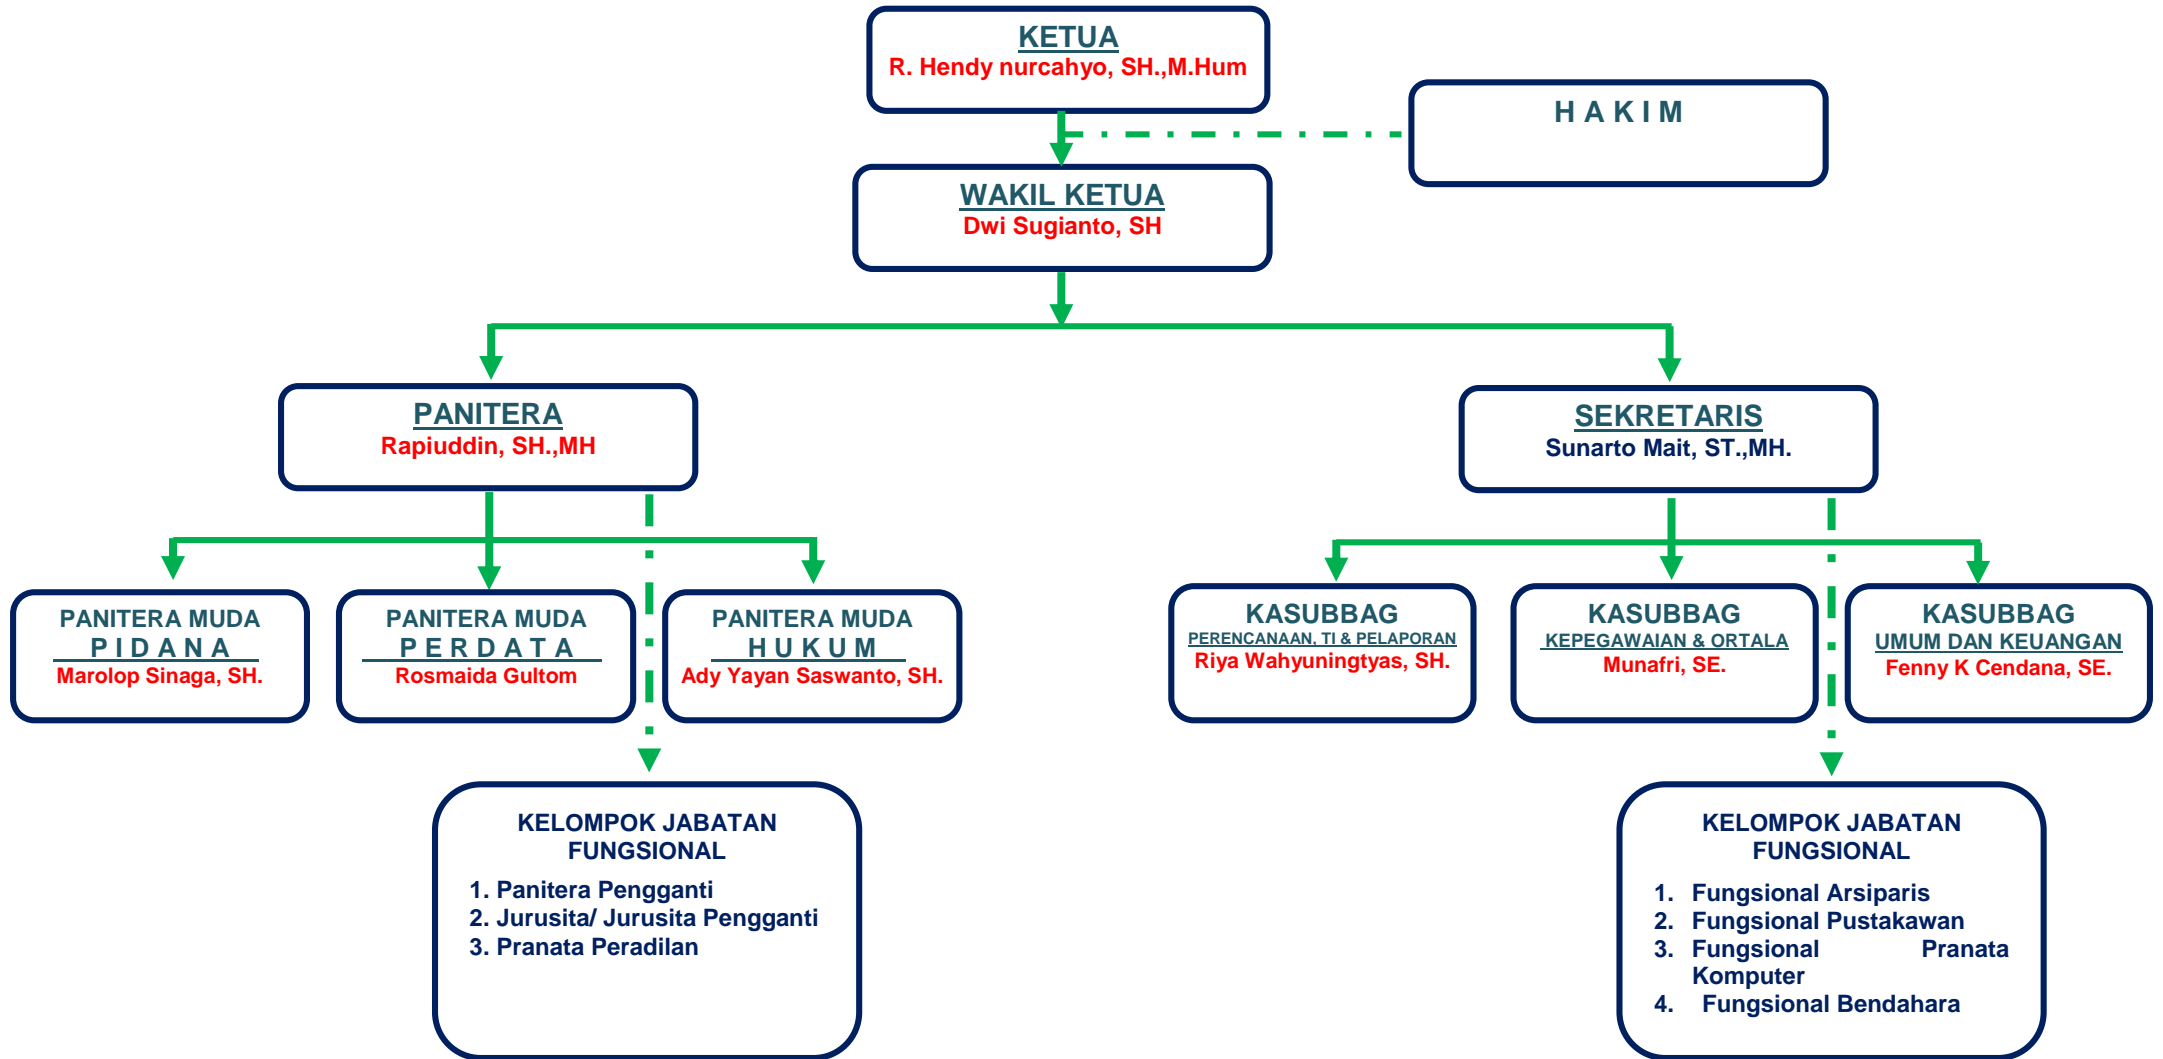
KETUA
R. Hendy nurcahyo, SH.,M.Hum

H A K I M

WAKIL KETUA
Dwi Sugianto, SH

PANITERA
Rapiuddin, SH.,MH

SEKRETARIS
Sunarto Mait, ST.,MH.

PANITERA MUDA
P I D A N A
Marolop Sinaga, SH.

PANITERA MUDA
P E R D A T A
Rosmaida Gultom

PANITERA MUDA
H U K U M
Ady Yayan Saswanto, SH.

KASUBBAG
PERENCANAAN, TI & PELAPORAN
Riya Wahyuningtyas, SH.

KASUBBAG
KEPEGAWAIAN & ORTALA
Munafri, SE.

KASUBBAG
UMUM DAN KEUANGAN
Fenny K Cendana, SE.

KELOMPOK JABATAN FUNGSIONAL
1. Panitera Pengganti
2. Jurusita/ Jurusita Pengganti
3. Pranata Peradilan

KELOMPOK JABATAN FUNGSIONAL
1. Fungsional Arsiparis
2. Fungsional Pustakawan
3. Fungsional Pranata Komputer
4. Fungsional Bendahara